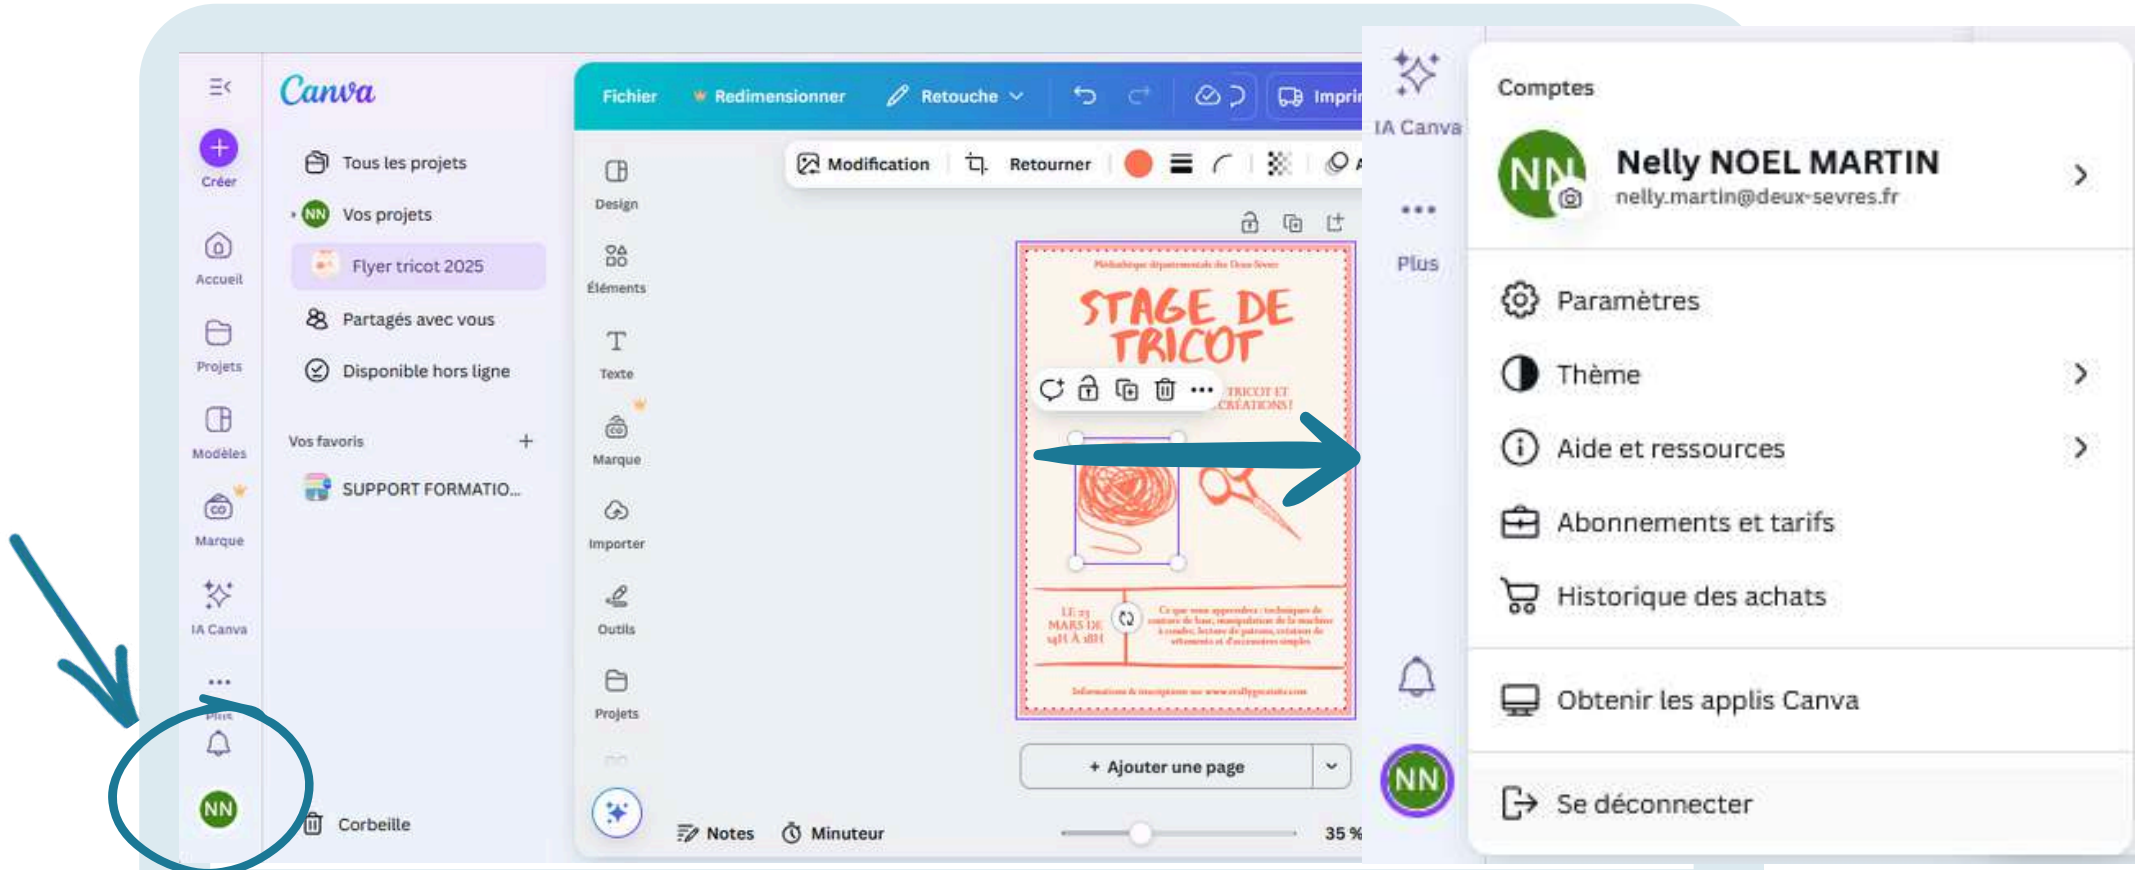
Canva

Créer
Accueil
Projets
Modèles
Marque
IA Canva
Plus
NN

Tous les projets
Vos projets
Flyer tricot 2025
Partagés avec vous
Disponible hors ligne
Vos favoris
SUPPORT FORMATIO...
Corbeille

Fichier
Redimensionner
Retouche
Impri

Design
Éléments
Texte
Marque
Importer
Outils
Projets

Modification
Retourner

Médiathèque départementale des Deux-Sèvres
STAGE DE TRICOT
TRICOT ET CRÉATIONS !
LE 23 MARS DE 14H À 18H
Ce que vous apprendrez : techniques de couture de base, manipulation de la machine à coudre, lecture de patrons, création de vêtements et d'accessoires simples
Informations & inscriptions sur www.reallygreatsite.com

+ Ajouter une page
Notes
Minuteur
35 %

IA Canva
Plus
NN

Comptes
NN
Nelly NOEL MARTIN
nelly.martin@deux-sevres.fr
Paramètres
Thème
Aide et ressources
Abonnements et tarifs
Historique des achats
Obtenir les applis Canva
Se déconnecter